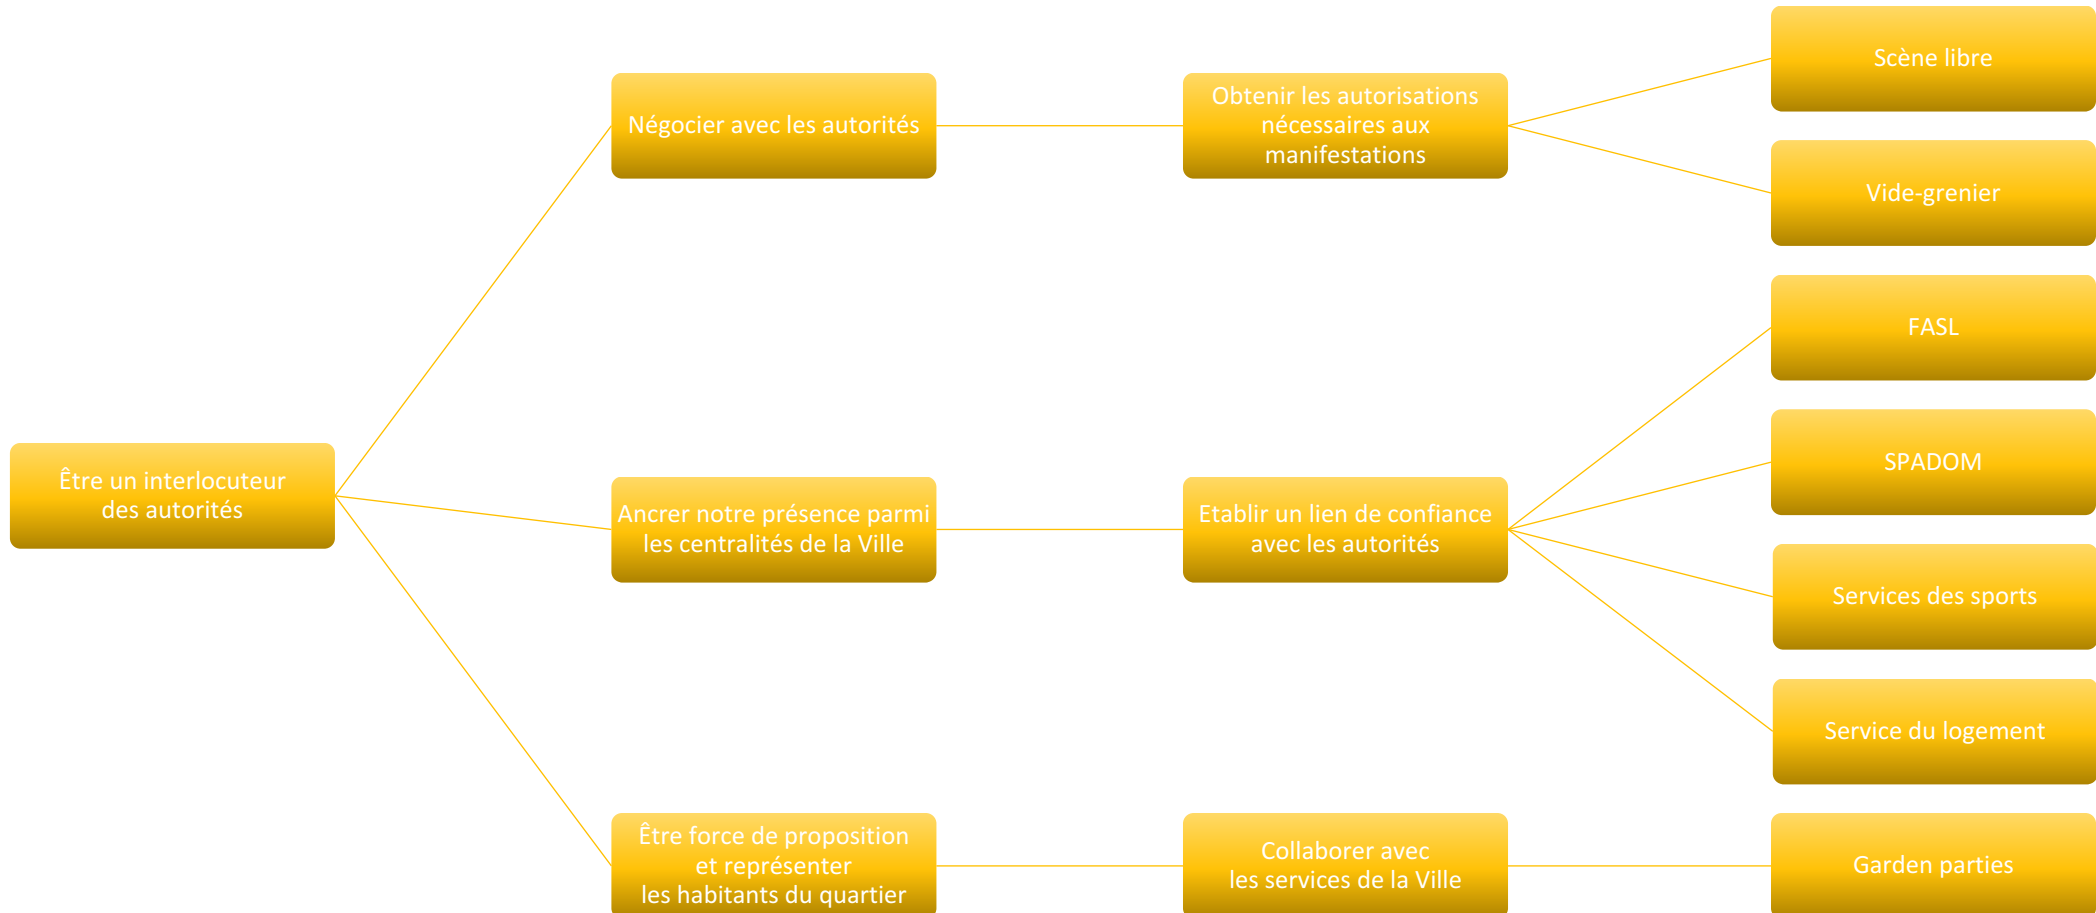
Être un interlocuteur des autorités

Négocier avec les autorités

Obtenir les autorisations nécessaires aux manifestations

Scène libre

Vide-grenier

Ancrer notre présence parmi les centralités de la Ville

Etablir un lien de confiance avec les autorités

FASL

SPADOM

Services des sports

Service du logement

Être force de proposition et représenter les habitants du quartier

Collaborer avec les services de la Ville

Garden parties